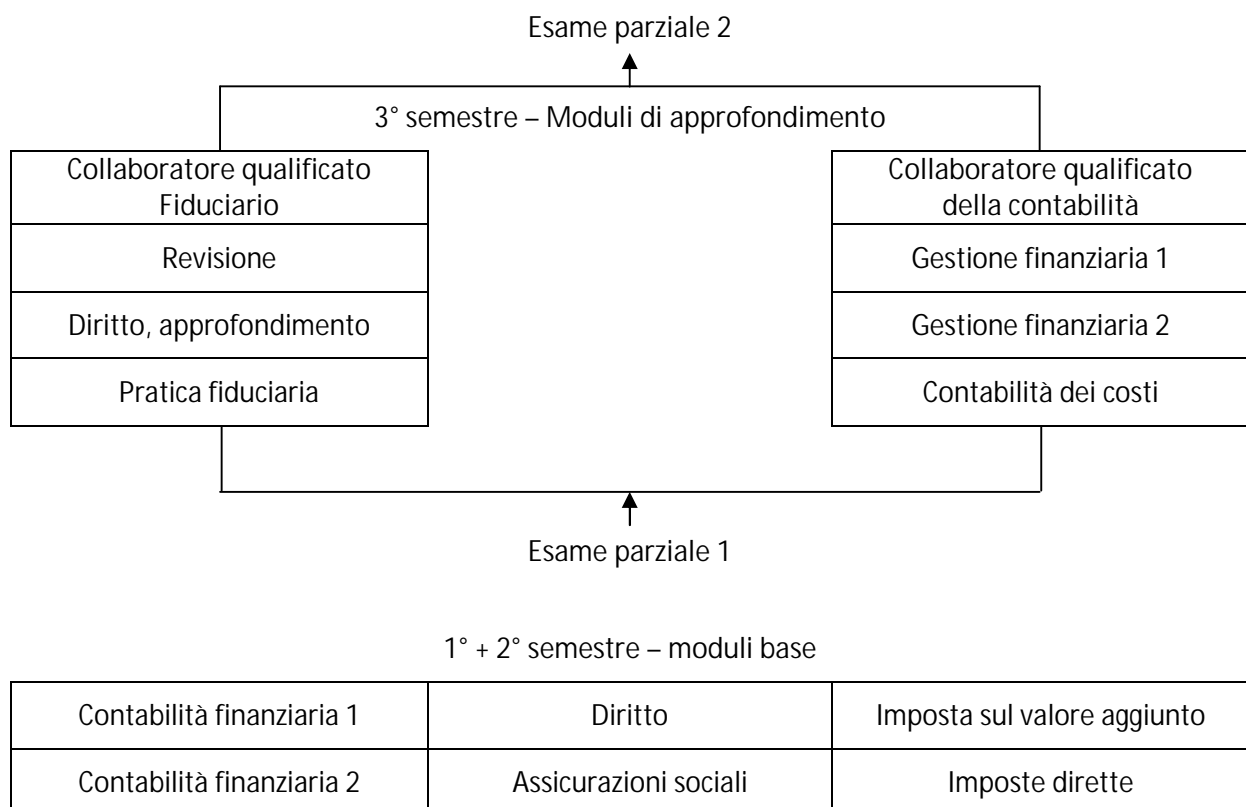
Esame parziale 2

3° semestre – Moduli di approfondimento

| Collaboratore qualificato Fiduciario |
|---|
| Revisione |
| Diritto, approfondimento |
| Pratica fiduciaria |

| Collaboratore qualificato della contabilità |
|---|
| Gestione finanziaria 1 |
| Gestione finanziaria 2 |
| Contabilità dei costi |

Esame parziale 1

1° + 2° semestre – moduli base

| Contabilità finanziaria 1 | Diritto | Imposta sul valore aggiunto |
|---|---|---|
| Contabilità finanziaria 2 | Assicurazioni sociali | Imposte dirette |